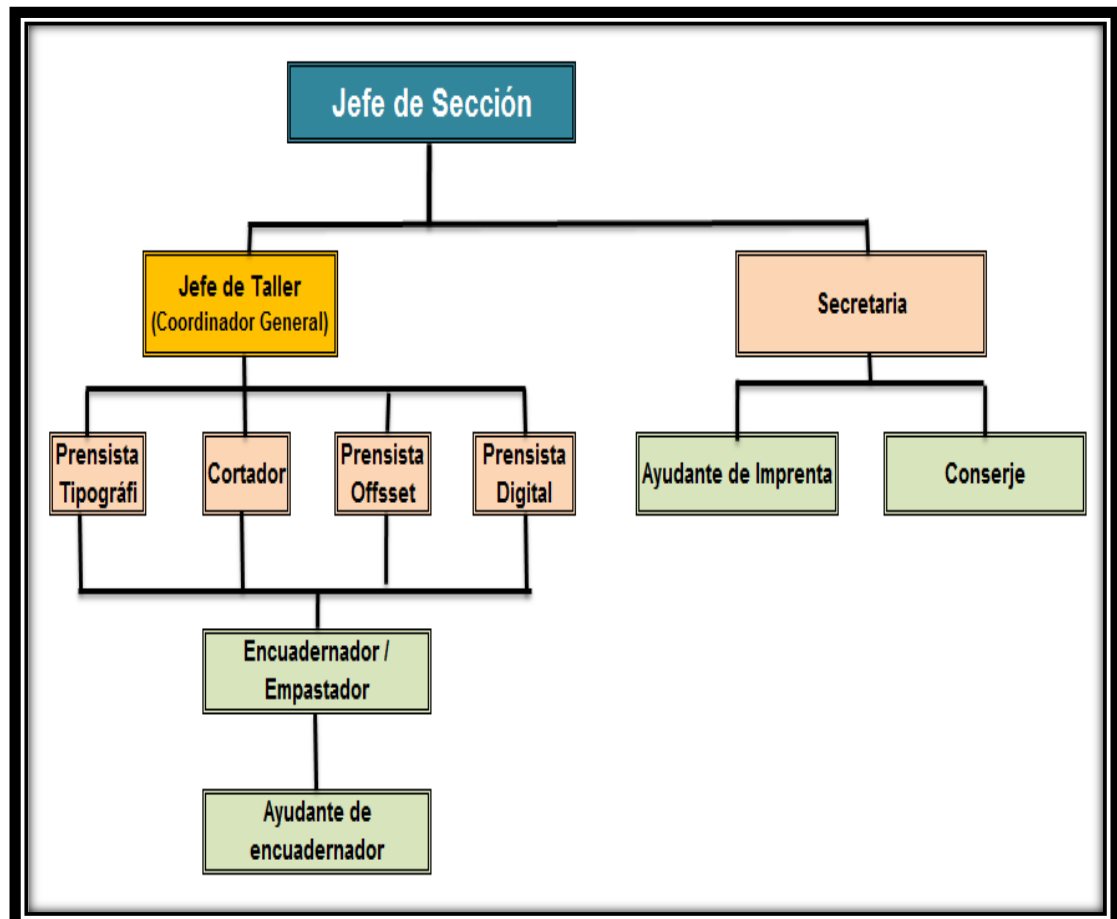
Jefe de Sección

Jefe de Taller
(Coordinador General)

Secretaria

Prensista Tipográfi

Cortador

Prensista Offsset

Prensista Digital

Ayudante de Imprenta

Conserje

Encuadernador / Empastador

Ayudante de encuadernador